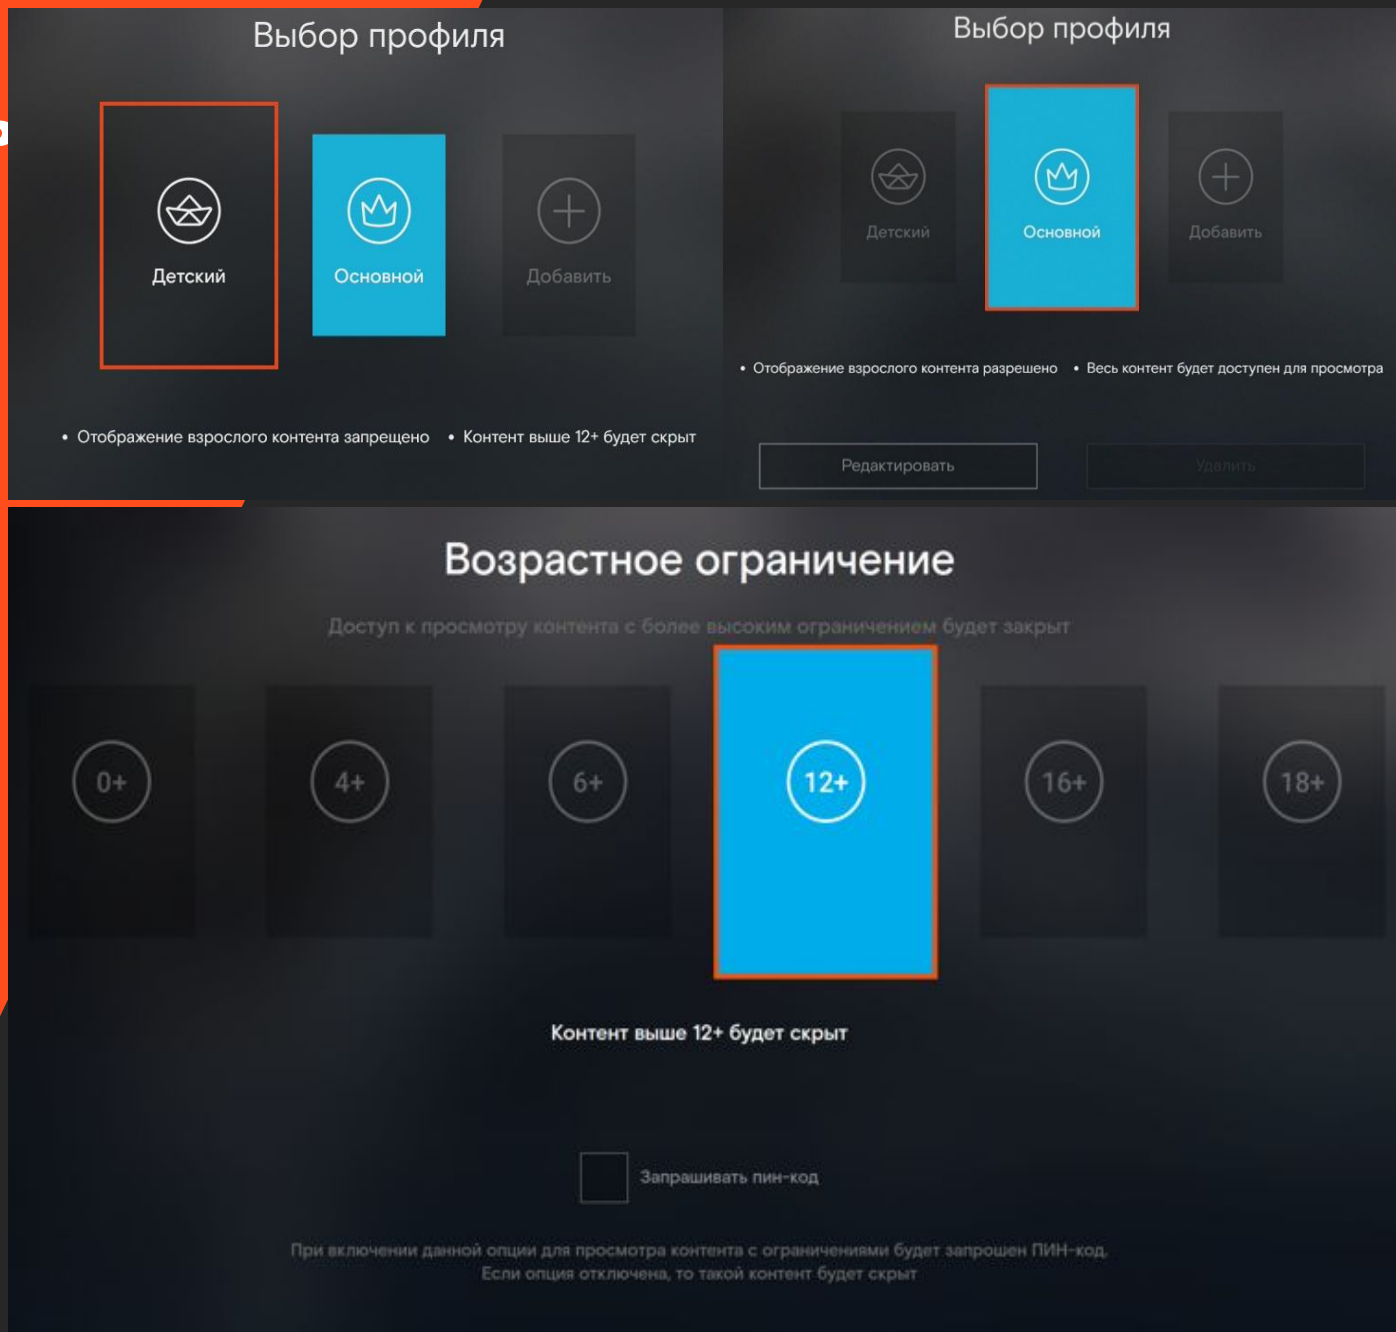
Выбор профиля

Детский

Основной

Добавить

• Отображение взрослого контента запрещено • Контент выше 12+ будет скрыт

Выбор профиля

Детский

Основной

Добавить

• Отображение взрослого контента разрешено • Весь контент будет доступен для просмотра

Редактировать

Удалить

Возрастное ограничение

Доступ к просмотру контента с более высоким ограничением будет закрыт

0+

4+

6+

12+

16+

18+

Контент выше 12+ будет скрыт

Запрашивать пин-код

При включении данной опции для просмотра контента с ограничениями будет запрошен ПИН-код. Если опция отключена, то такой контент будет скрыт